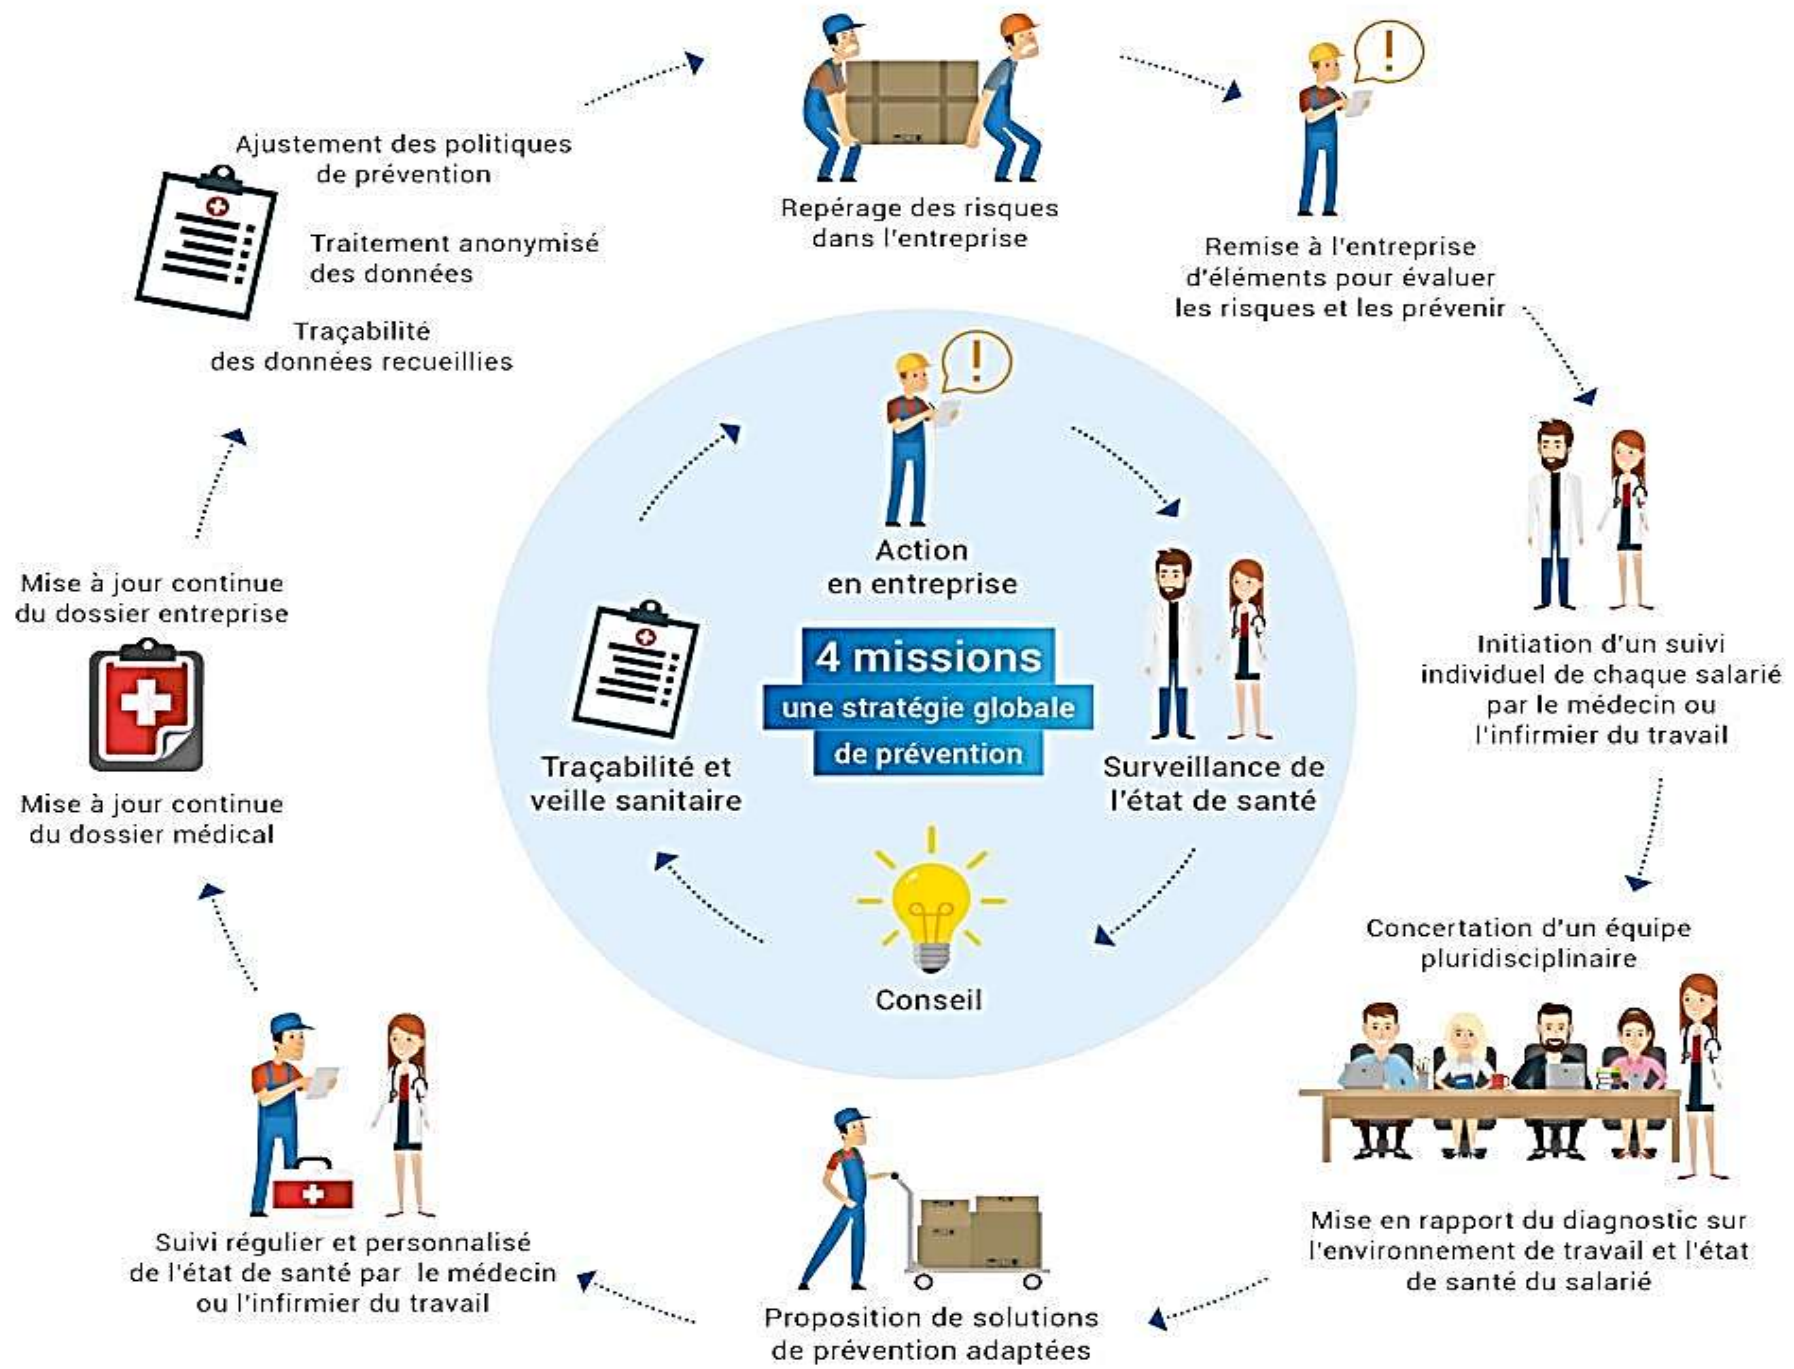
Ajustement des politiques de prévention

Traitement anonymisé des données

Traçabilité des données recueillies

Repérage des risques dans l'entreprise

Remise à l'entreprise d'éléments pour évaluer les risques et les prévenir

Initiation d'un suivi individuel de chaque salarié par le médecin ou l'infirmier du travail

Concertation d'un équipe pluridisciplinaire

Mise en rapport du diagnostic sur l'environnement de travail et l'état de santé du salarié

Proposition de solutions de prévention adaptées

Suivi régulier et personnalisé de l'état de santé par le médecin ou l'infirmier du travail

Mise à jour continue du dossier médical

Mise à jour continue du dossier entreprise

Action en entreprise

4 missions
une stratégie globale de prévention

Traçabilité et veille sanitaire

Surveillance de l'état de santé

Conseil